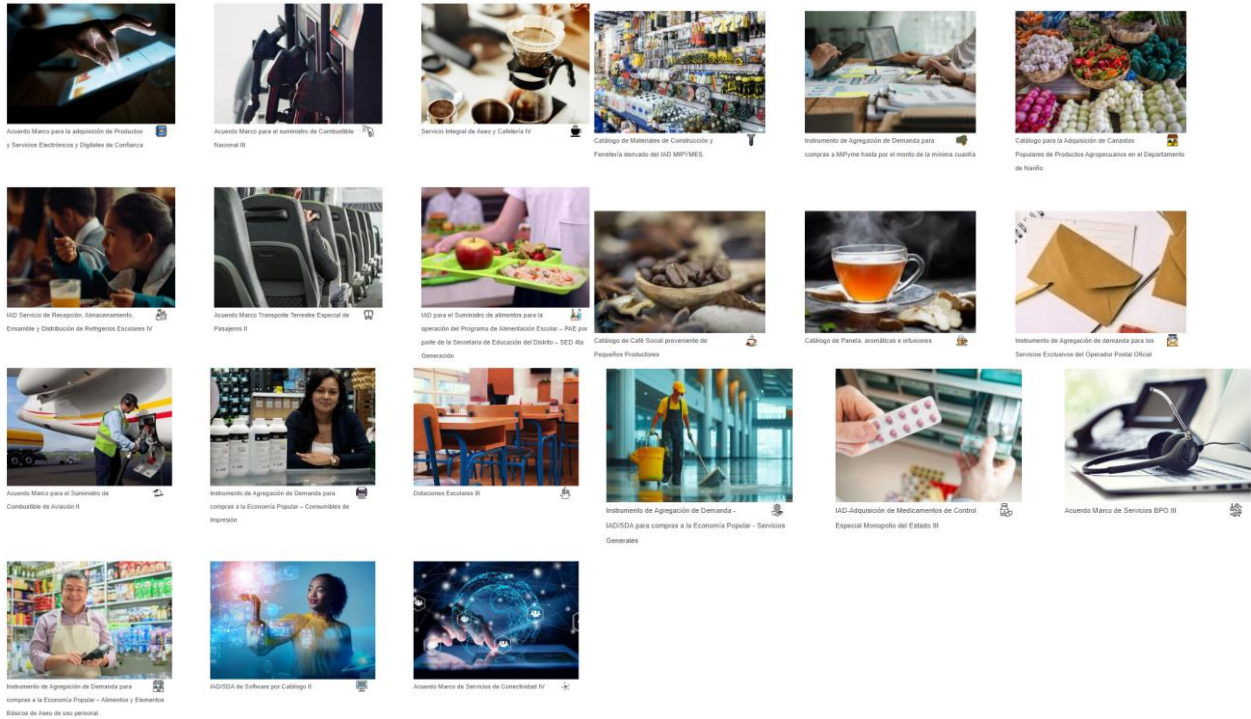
Acuerdo Marco para la adquisición de Productos y Servicios Electrónicos y Digitales de Confianza

Acuerdo Marco para el suministro de Combustible Nacional III

Servicio Integral de Aseo y Cafetería IV

Catálogo de Materiales de Construcción y Ferretería derivado del IAD MIPYMES

Instrumento de Agregación de Demanda para compras a MiPyme hasta por el monto de la mínima cuantía

Catálogo para la Adquisición de Canastas Populares de Productos Agropecuarios en el Departamento de Nariño.

IAD Servicio de Recepción, Almacenamiento, Ensamble y Distribución de Refrigerios Escolares IV

Acuerdo Marco Transporte Terrestre Especial de Pasajeros II

IAD para el Suministro de alimentos para la operación del Programa de Alimentación Escolar – PAE por parte de la Secretaría de Educación del Distrito – SED 4ta Generación

Catálogo de Café Social proveniente de Pequeños Productores

Catálogo de Panela, aromáticas e infusiones

Instrumento de Agregación de demanda para los Servicios Exclusivos del Operador Postal Oficial

Acuerdo Marco para el Suministro de Combustible de Aviación II

Instrumento de Agregación de Demanda para compras a la Economía Popular – Consumibles de Impresión

Dotaciones Escolares III

Instrumento de Agregación de Demanda - IAD/SDA para compras a la Economía Popular - Servicios Generales

IAD-Adquisición de Medicamentos de Control Especial Monopolio del Estado III

Acuerdo Marco de Servicios BPO III

Instrumento de Agregación de Demanda para compras a la Economía Popular – Alimentos y Elementos Básicos de Aseo de uso personal

IAD/SDA de Software por Catálogo II

Acuerdo Marco de Servicios de Conectividad IV